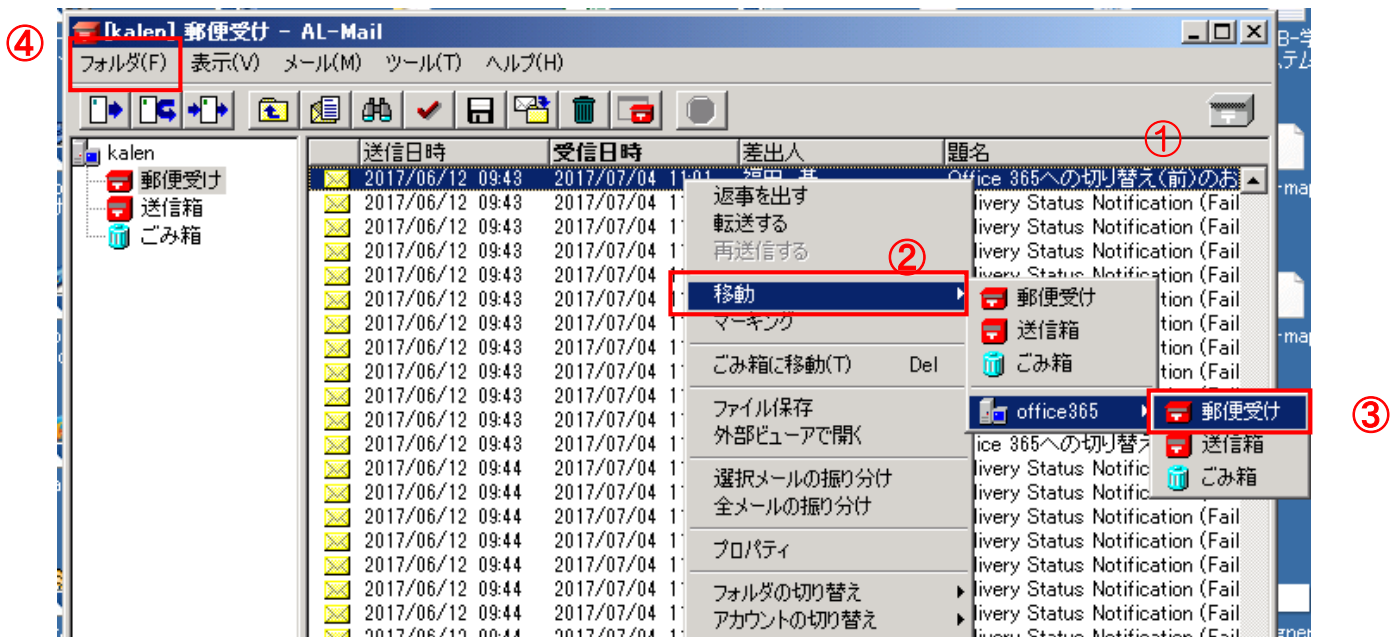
④
[kalen] 郵便受け - AL-Mail
フォルダ(F) 表示(V) メール(M) ツール(T) ヘルプ(H)

kalen
郵便受け
送信箱
ごみ箱

| 送信日時 | 受信日時 | 差出人 | 題名 |
|---|---|---|---|
| 2017/06/12 09:43 | 2017/07/04 11:01 | 福田 基 | Office 365への切り替え(前)のお |
| 2017/06/12 09:43 | 2017/07/04 1 | | livery Status Notification (Fail |
| 2017/06/12 09:43 | 2017/07/04 1 | | livery Status Notification (Fail |
| 2017/06/12 09:43 | 2017/07/04 1 | | livery Status Notification (Fail |
| 2017/06/12 09:43 | 2017/07/04 1 | | livery Status Notification (Fail |
| 2017/06/12 09:43 | 2017/07/04 1 | | livery Status Notification (Fail |
| 2017/06/12 09:43 | 2017/07/04 1 | | livery Status Notification (Fail |
| 2017/06/12 09:43 | 2017/07/04 1 | | livery Status Notification (Fail |
| 2017/06/12 09:43 | 2017/07/04 1 | | livery Status Notification (Fail |
| 2017/06/12 09:43 | 2017/07/04 1 | | |
| 2017/06/12 09:43 | 2017/07/04 1 | | |
| 2017/06/12 09:43 | 2017/07/04 1 | | ice 365への切り替え |
| 2017/06/12 09:44 | 2017/07/04 1 | | livery Status Notific |
| 2017/06/12 09:44 | 2017/07/04 1 | | livery Status Notific |
| 2017/06/12 09:44 | 2017/07/04 1 | | livery Status Notification (Fail |
| 2017/06/12 09:44 | 2017/07/04 1 | | livery Status Notification (Fail |
| 2017/06/12 09:44 | 2017/07/04 1 | | livery Status Notification (Fail |
| 2017/06/12 09:44 | 2017/07/04 1 | | livery Status Notification (Fail |
| 2017/06/12 09:44 | 2017/07/04 1 | | livery Status Notification (Fail |

①
返事を出す
転送する
再送信する
②
移動
マーキング
ごみ箱に移動(T) Del
ファイル保存
外部ビューアで開く
選択メールの振り分け
全メールの振り分け
プロパティ
フォルダの切り替え
アカウントの切り替え

郵便受け
送信箱
ごみ箱
office365

郵便受け
送信箱
ごみ箱
③